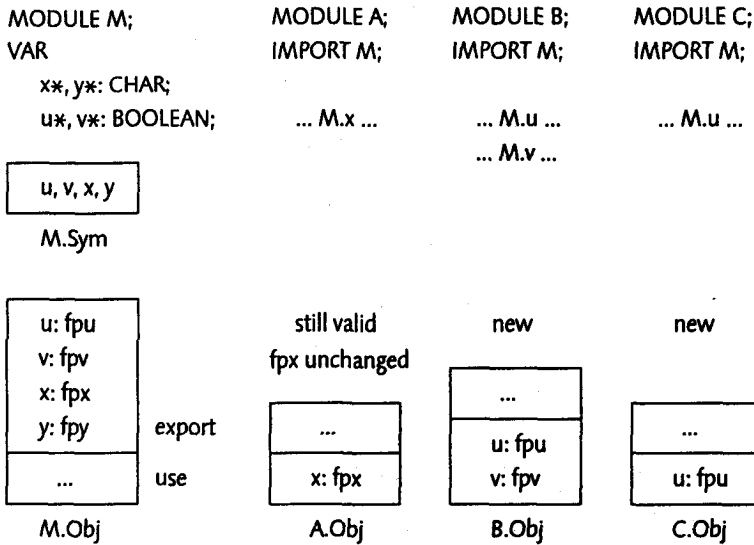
MODULE M;
VAR
x*, y*: CHAR;
u*, v*: BOOLEAN;

MODULE A;
IMPORT M;
... M.x ...

MODULE B;
IMPORT M;
... M.u ...
... M.v ...

MODULE C;
IMPORT M;
... M.u ...

u, v, x, y

M.Sym

u: fpu
v: fpv
x: fpx
y: fpy
export
...
use

M.Obj

still valid
fpx unchanged
...
x: fpx

A.Obj

new
...
u: fpu
v: fpv

B.Obj

new
...
u: fpu

C.Obj